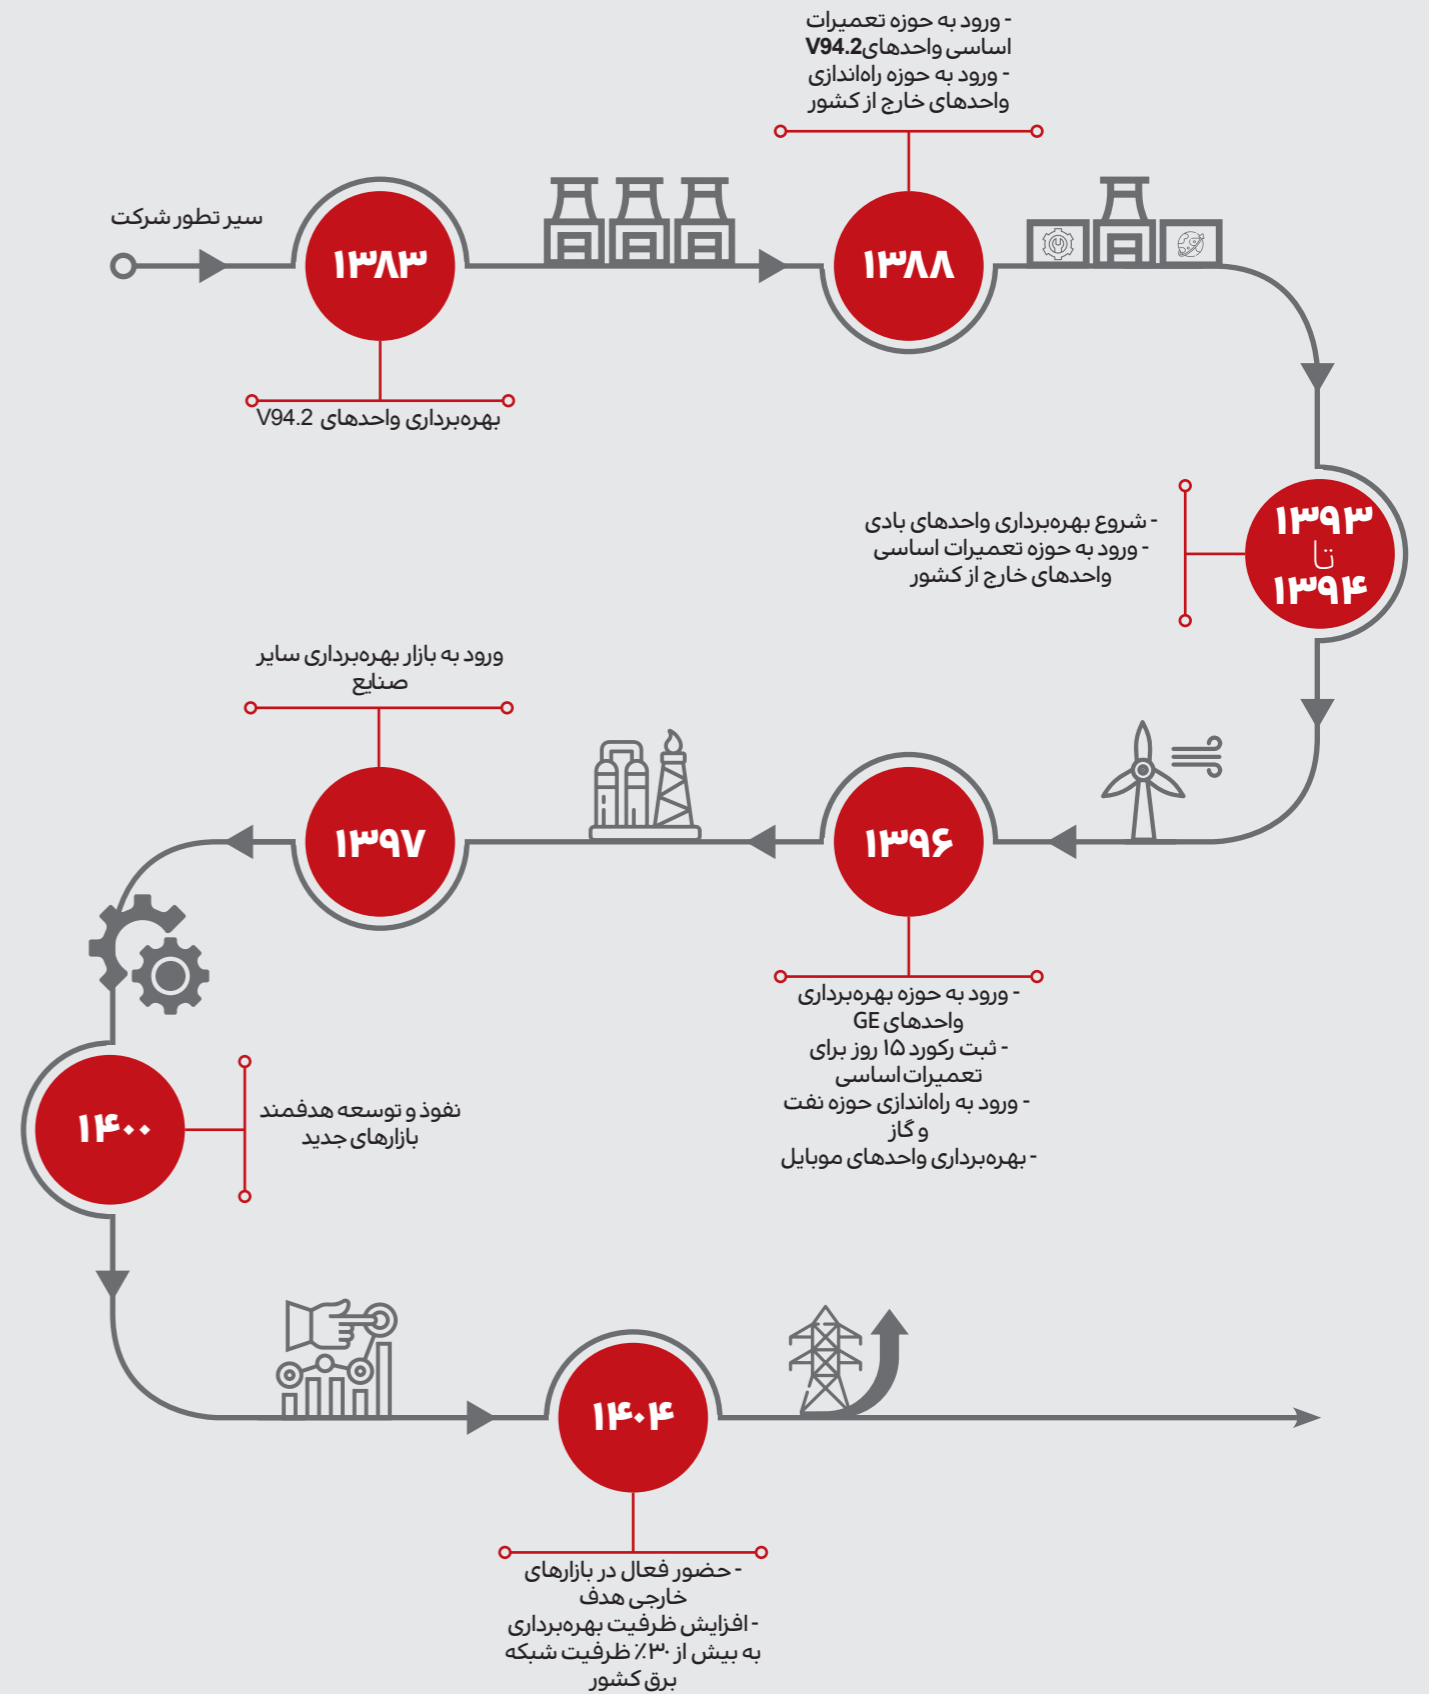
سیر تطور شرکت

۱۳۸۳

بهره‌برداری واحدهای V94.2

- ورود به حوزه تعمیرات اساسی واحدهای V94.2
- ورود به حوزه راه‌اندازی واحدهای خارج از کشور

۱۳۸۸

۱۳۹۳
تا
۱۳۹۴

- شروع بهره‌برداری واحدهای بادی
- ورود به حوزه تعمیرات اساسی واحدهای خارج از کشور

ورود به بازار بهره‌برداری سایر صنایع

۱۳۹۷

۱۳۹۶

- ورود به حوزه بهره‌برداری واحدهای GE
- ثبت رکورد ۱۵ روز برای تعمیرات اساسی
- ورود به راه‌اندازی حوزه نفت و گاز
- بهره‌برداری واحدهای موبایل

۱۴۰۰

نفوذ و توسعه هدفمند بازارهای جدید

۱۴۰۴

- حضور فعال در بازارهای خارجی هدف
- افزایش ظرفیت بهره‌برداری به بیش از ۳۰٪ ظرفیت شبکه برق کشور